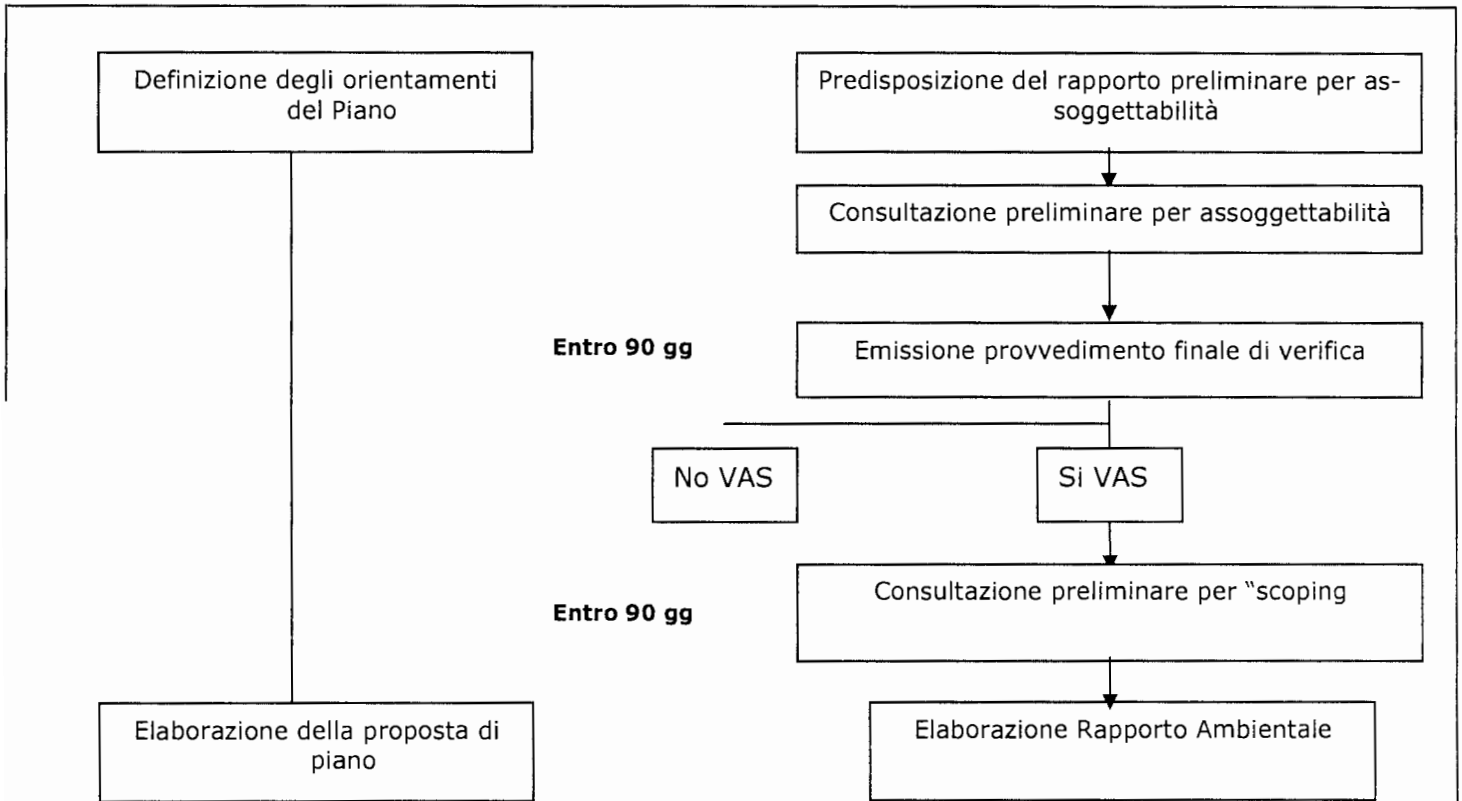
Definizione degli orientamenti del Piano

Predisposizione del rapporto preliminare per assoggettabilità

Consultazione preliminare per assoggettabilità

Entro 90 gg

Emissione provvedimento finale di verifica

No VAS

Si VAS

Entro 90 gg

Consultazione preliminare per "scoping

Elaborazione della proposta di piano

Elaborazione Rapporto Ambientale